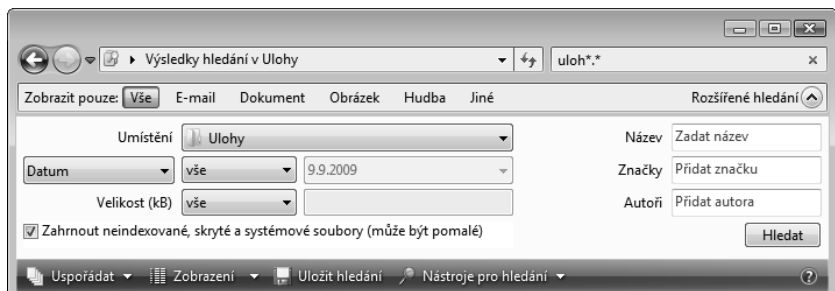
Výsledky hledání v Ulohy

uloh*.*

Zobrazit pouze: Vše E-mail Dokument Obrázek Hudba Jiné

Rozšířené hledání

Umístění Ulohy

Datum vše 9.9.2009

Velikost (kB) vše

Zahrnout neindexované, skryté a systémové soubory (může být pomalé)

Název Zadat název

Značky Přidat značku

Autoři Přidat autora

Hledat

Uspořádat Zobrazení Uložit hledání Nástroje pro hledání